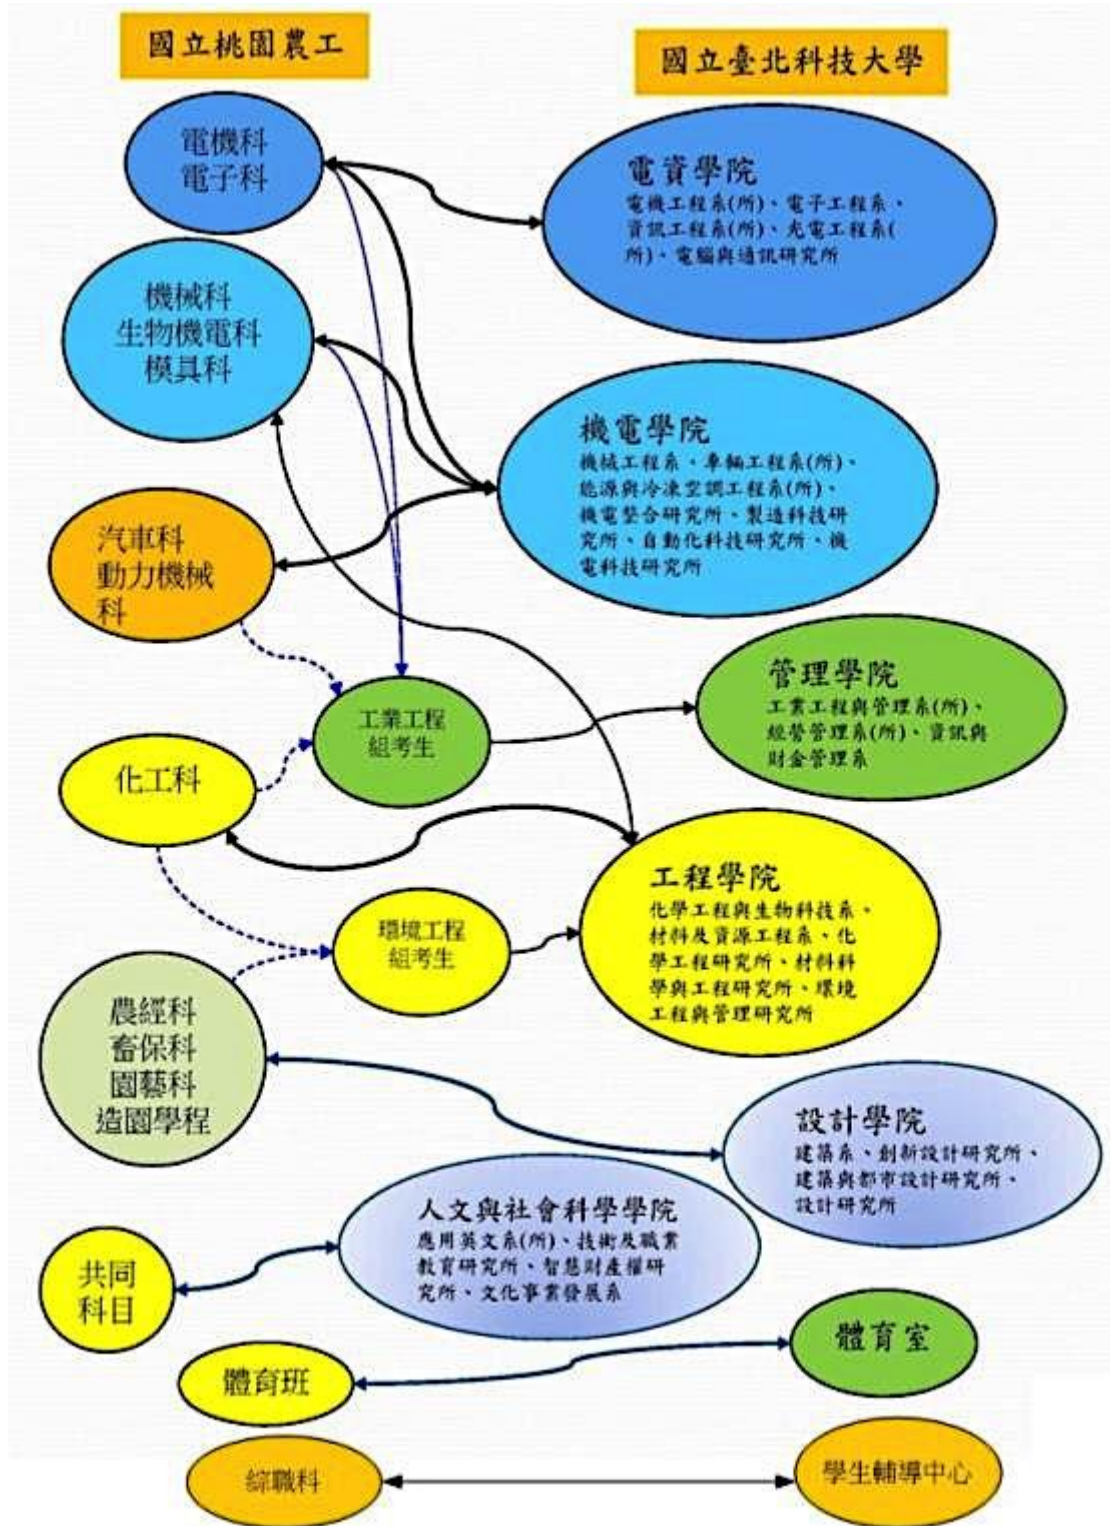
國立桃園農工

國立臺北科技大學

電機科
電子科

電資學院
電機工程系(所)、電子工程系、資訊工程系(所)、光電工程系(所)、電腦與通訊研究所

機械科
生物機電科
模具科

機電學院
機械工程系、車輛工程系(所)、能源與冷凍空調工程系(所)、機電整合研究所、製造科技研究所、自動化科技研究所、機電科技研究所

汽車科
動力機械科

工業工程
組考生

管理學院
工業工程與管理系(所)、經營管理系(所)、資訊與財金管理系

化工科

工程學院
化學工程與生物科技系、材料及資源工程系、化學工程研究所、材料科學與工程研究所、環境工程與管理研究所

環境工程
組考生

農經科
畜保科
園藝科
造園學程

設計學院
建築系、創新設計研究所、建築與都市設計研究所、設計研究所

人文與社會科學學院
應用英文系(所)、技術及職業教育研究所、智慧財產權研究所、文化事業發展系

共同
科目

體育室

體育班

綜職科

學生輔導中心